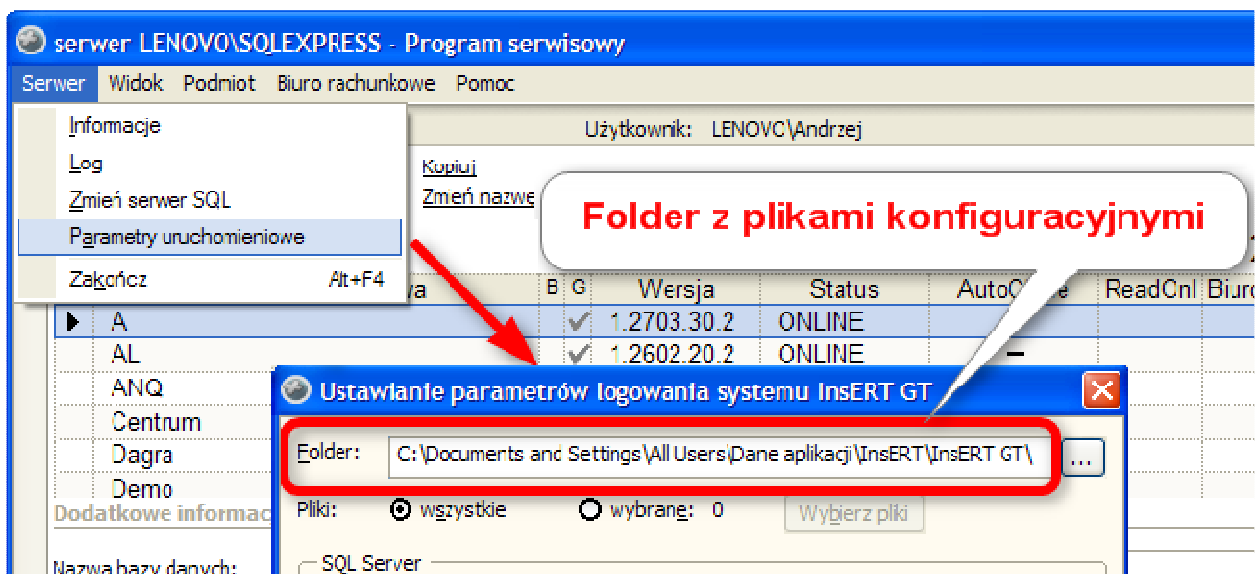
serwer LENOVO\SQLEXPRESS - Program serwisowy

Serwer Widok Podniot Biuro rachunkowe Pomoc

Informacje
Log
Zmień serwer SQL
Parametry uruchomieniowe
Zakończ Alt+F4

Użytkownik: LENOVC\Andrzej

Kopiuj
Zmień nazwę

Folder z plikami konfiguracyjnymi

| | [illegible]wa | B | G | Wersja | Status | AutoC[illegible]e | ReadCnl | Biuro |
|---|---|---|---|---|---|---|---|---|
| ▶ | A | | ✓ | 1.2703.30.2 | ONLINE | | | |
| | AL | | ✓ | 1.2602.20.2 | ONLINE | – | | |
| | ANQ | | | | | | | |
| | Centrum | | | | | | | |
| | Dagra | | | | | | | |
| | Demo | | | | | | | |

Dodatkowe informac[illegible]

Nazwa bazy danych:

Ustawianie parametrów logowania systemu InsERT GT

Folder: C:\Documents and Settings\All Users\Dane aplikacji\InsERT\InsERT GT\ ...

Pliki: wszystkie wybrane: 0 Wybierz pliki

SQL Server